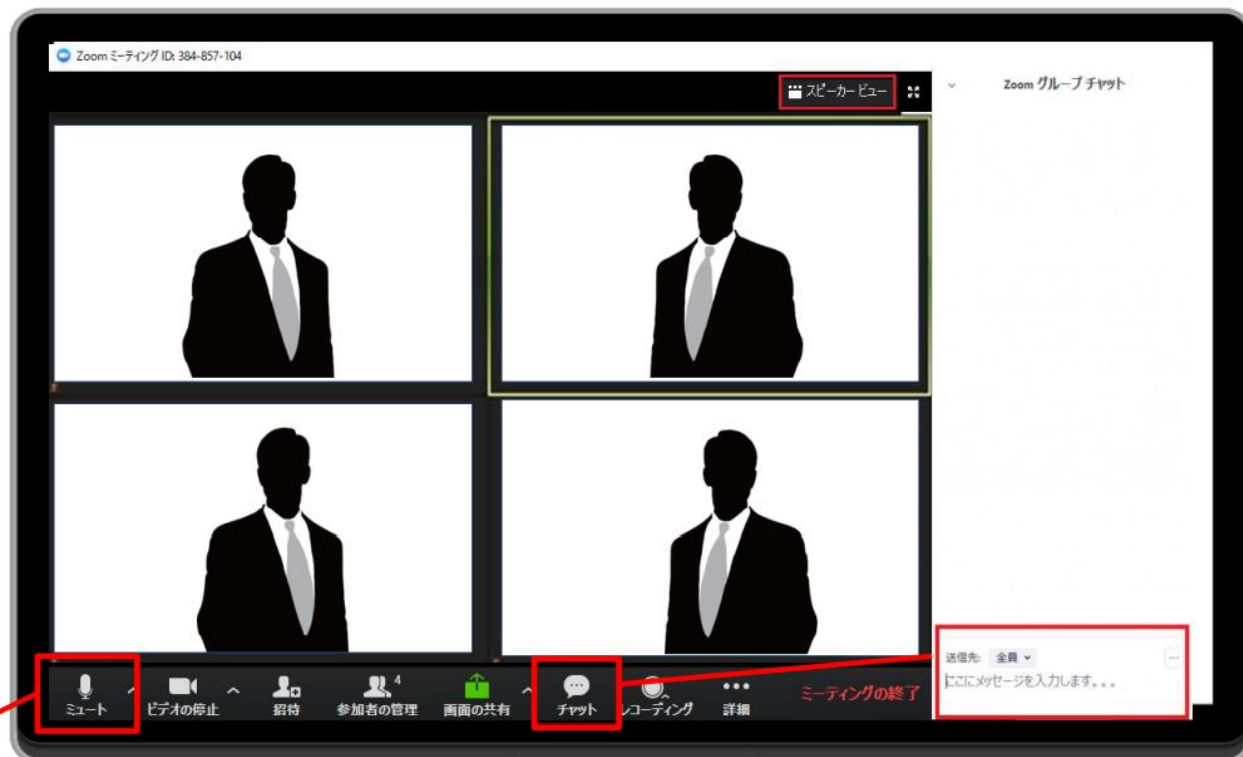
Zoom ミーティング ID: 384-857-104

スピーカービュー

Zoom グループチャット

送信先: 全員

ここにメッセージを入力します...

ミュート
ビデオの停止
招待
4
参加者の管理
画面の共有
チャット
レコーディング
詳細
ミーティングの終了